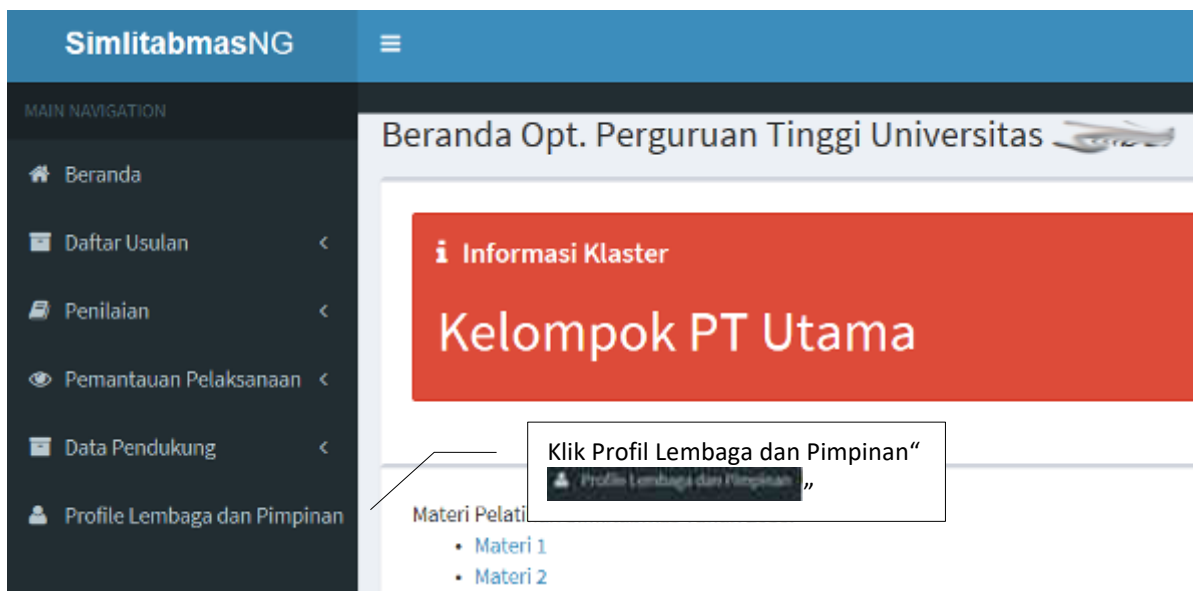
SimlitabmasNG

MAIN NAVIGATION

Beranda

Daftar Usulan

Penilaian

Pemantauan Pelaksanaan

Data Pendukung

Profile Lembaga dan Pimpinan

Beranda Opt. Perguruan Tinggi Universitas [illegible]

Informasi Klaster

Kelompok PT Utama

Klik Profil Lembaga dan Pimpinan" Profile Lembaga dan Pimpinan „

Materi Pelati

- Materi 1
- Materi 2